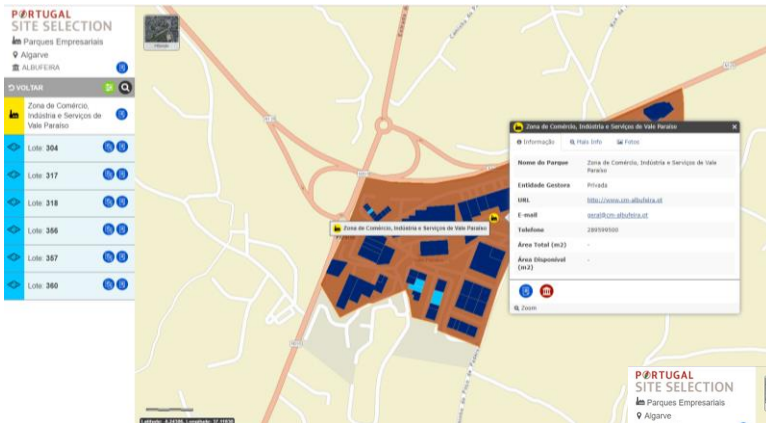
PORTUGAL
SITE SELECTION
Parques Empresariais
Algarve
ALBUFEIRA

VOLTAR

Zona de Comércio, Indústria e Serviços de Vale Paraíso

Lote: 304
Lote: 317
Lote: 318
Lote: 356
Lote: 357
Lote: 360

Mosaic

Zona de Comércio, Indústria e Serviços de Vale Paraíso

Zona de Comércio, Indústria e Serviços de Vale Paraíso
Informação | Mais Info | Fotos

| Nome do Parque | Zona de Comércio, Indústria e Serviços de Vale Paraíso |
|---|---|
| Entidade Gestora | Privada |
| URL | http://www.cm-albufeira.pt |
| E-mail | geral@cm-albufeira.pt |
| Telefone | 289599500 |
| Área Total (m2) | - |
| Área Disponível (m2) | - |

Zoom

PORTUGAL
SITE SELECTION
Parques Empresariais
Algarve

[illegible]